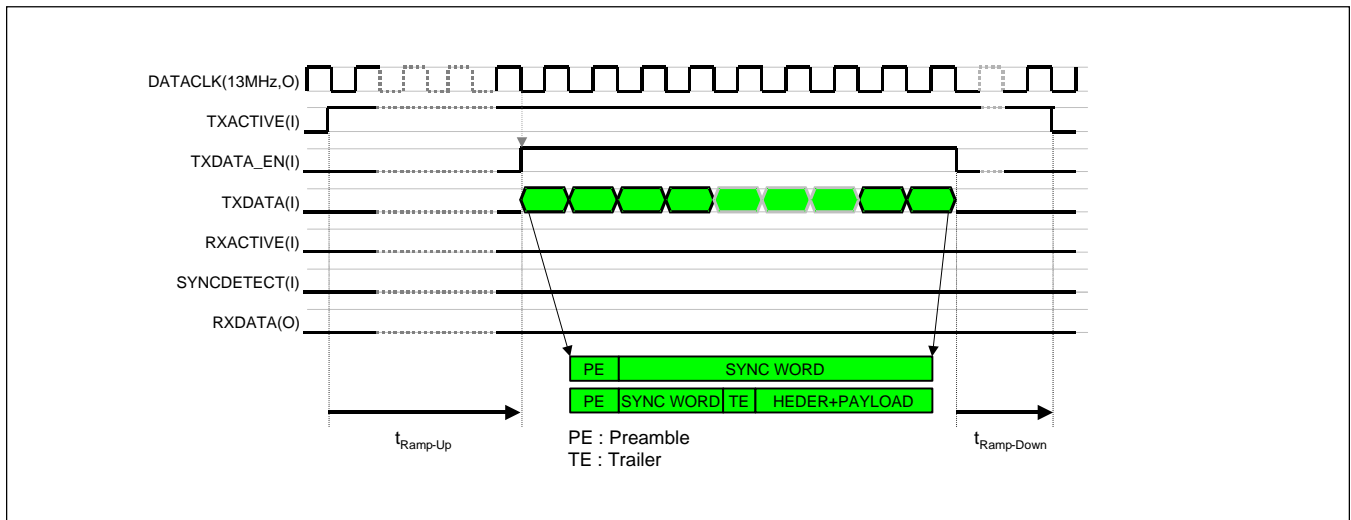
DATACLK(13MHz,O)
TXACTIVE(I)
TXDATA_EN(I)
TXDATA(I)
RXACTIVE(I)
SYNCDETECT(I)
RXDATA(O)

| PE | SYNC WORD | | |
|---|---|---|---|
| PE | SYNC WORD | TE | HEDER+PAYLOAD |

$t_{Ramp\text{-}Up}$

PE : Preamble
TE : Trailer

$t_{Ramp\text{-}Down}$